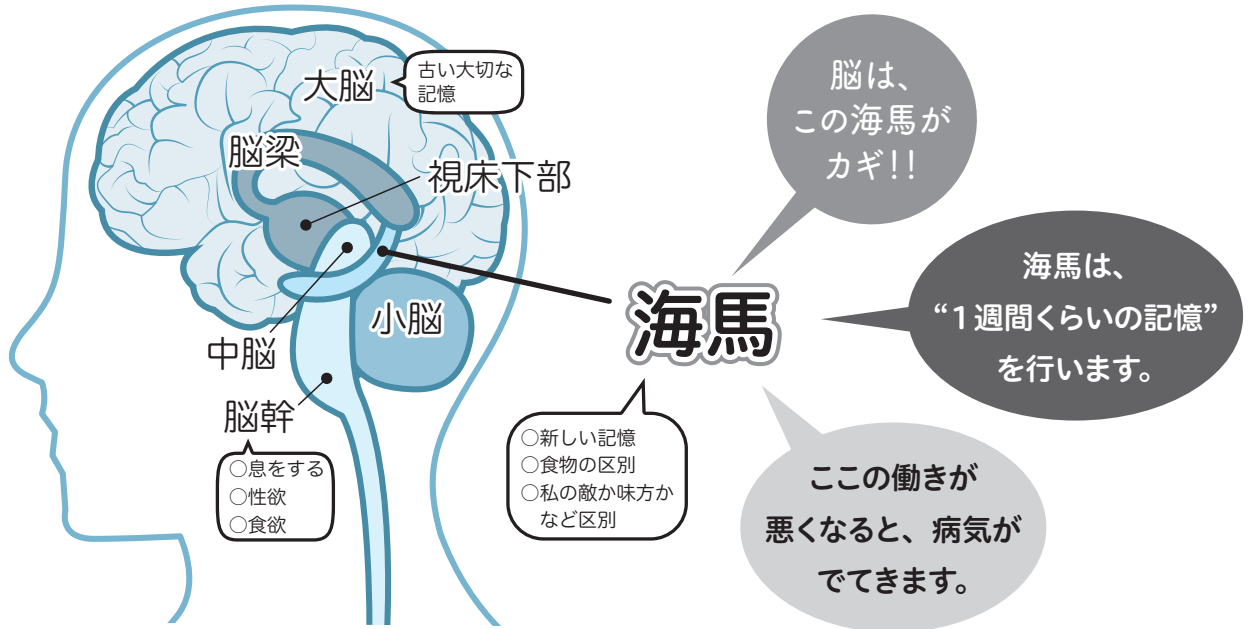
大脳

古い大切な記憶

脳梁

視床下部

小脳

中脳

脳幹

○息をする
○性欲
○食欲

海馬

○新しい記憶
○食物の区別
○私の敵か味方かなど区別

脳は、この海馬がカギ!!

海馬は、“1週間くらいの記憶”を行います。

ここの働きが悪くなると、病気がでてきます。